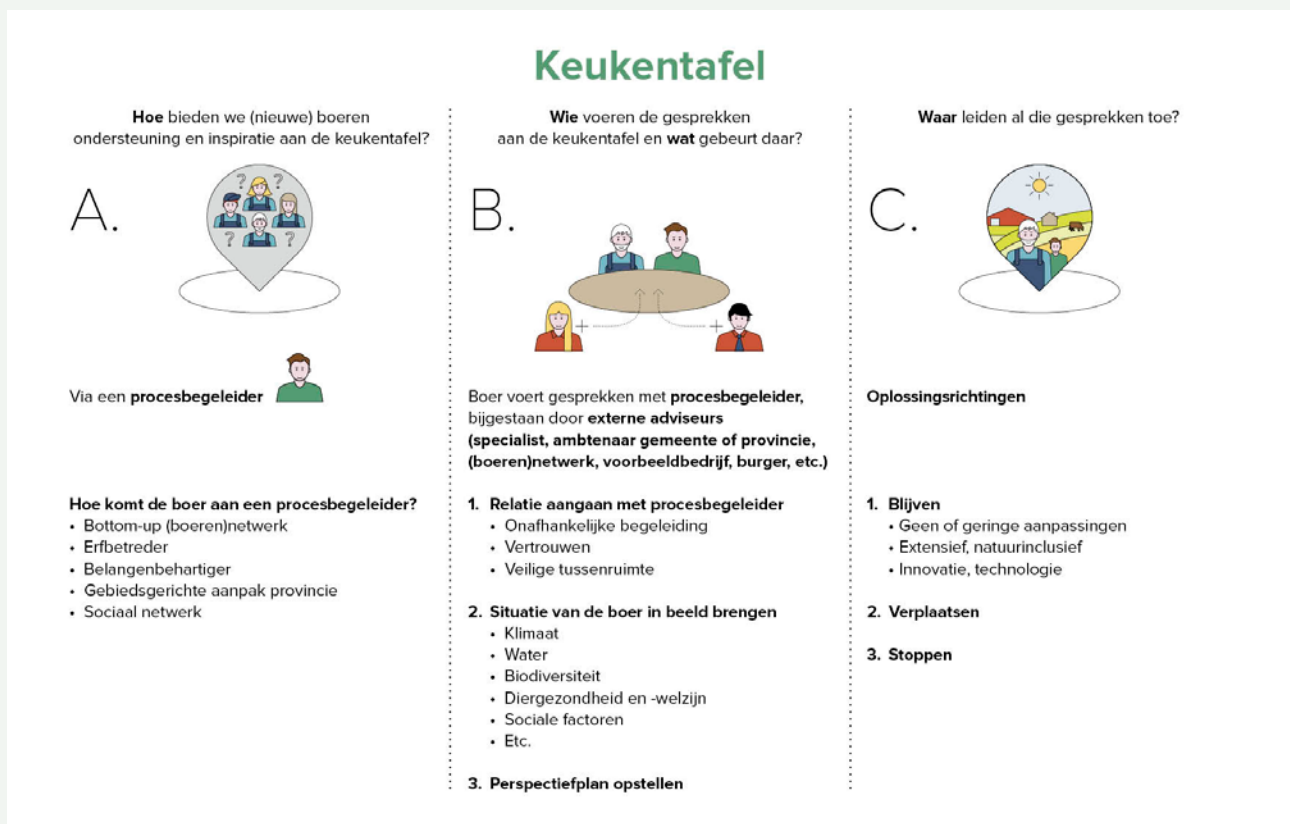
Keukentafel

**Hoe** bieden we (nieuwe) boeren ondersteuning en inspiratie aan de keukentafel?

A.

Via een **procesbegeleider**

**Hoe komt de boer aan een procesbegeleider?**
• Bottom-up (boeren)netwerk
• Erfbetreder
• Belangenbehartiger
• Gebiedsgerichte aanpak provincie
• Sociaal netwerk

**Wie** voeren de gesprekken aan de keukentafel en **wat** gebeurt daar?

B.

Boer voert gesprekken met **procesbegeleider,** bijgestaan door **externe adviseurs (specialist, ambtenaar gemeente of provincie, (boeren)netwerk, voorbeeldbedrijf, burger, etc.)**

**1. Relatie aangaan met procesbegeleider**
• Onafhankelijke begeleiding
• Vertrouwen
• Veilige tussenruimte

**2. Situatie van de boer in beeld brengen**
• Klimaat
• Water
• Biodiversiteit
• Diergezondheid en -welzijn
• Sociale factoren
• Etc.

**3. Perspectiefplan opstellen**

**Waar** leiden al die gesprekken toe?

C.

**Oplossingsrichtingen**

**1. Blijven**
• Geen of geringe aanpassingen
• Extensief, natuurinclusief
• Innovatie, technologie

**2. Verplaatsen**

**3. Stoppen**